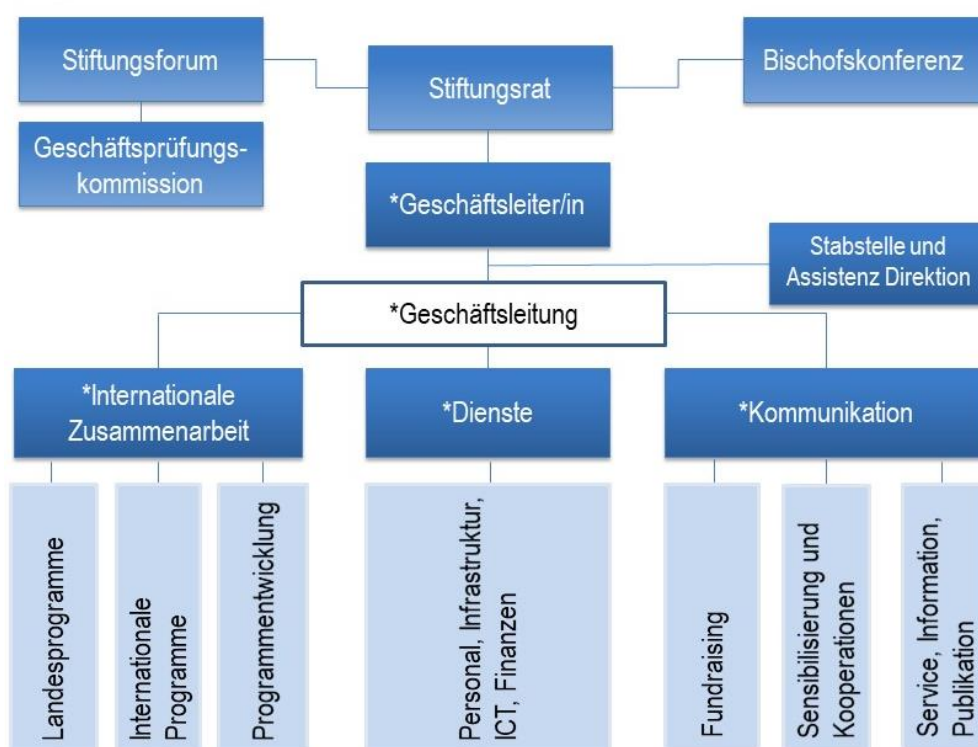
Stiftungsforum

Stiftungsrat

Bischofskonferenz

Geschäftsprüfungskommission

*Geschäftsleiter/in

Stabstelle und Assistenz Direktion

*Geschäftsleitung

*Internationale Zusammenarbeit

*Dienste

*Kommunikation

Landesprogramme

Internationale Programme

Programmentwicklung

Personal, Infrastruktur, ICT, Finanzen

Fundraising

Sensibilisierung und Kooperationen

Service, Information, Publikation